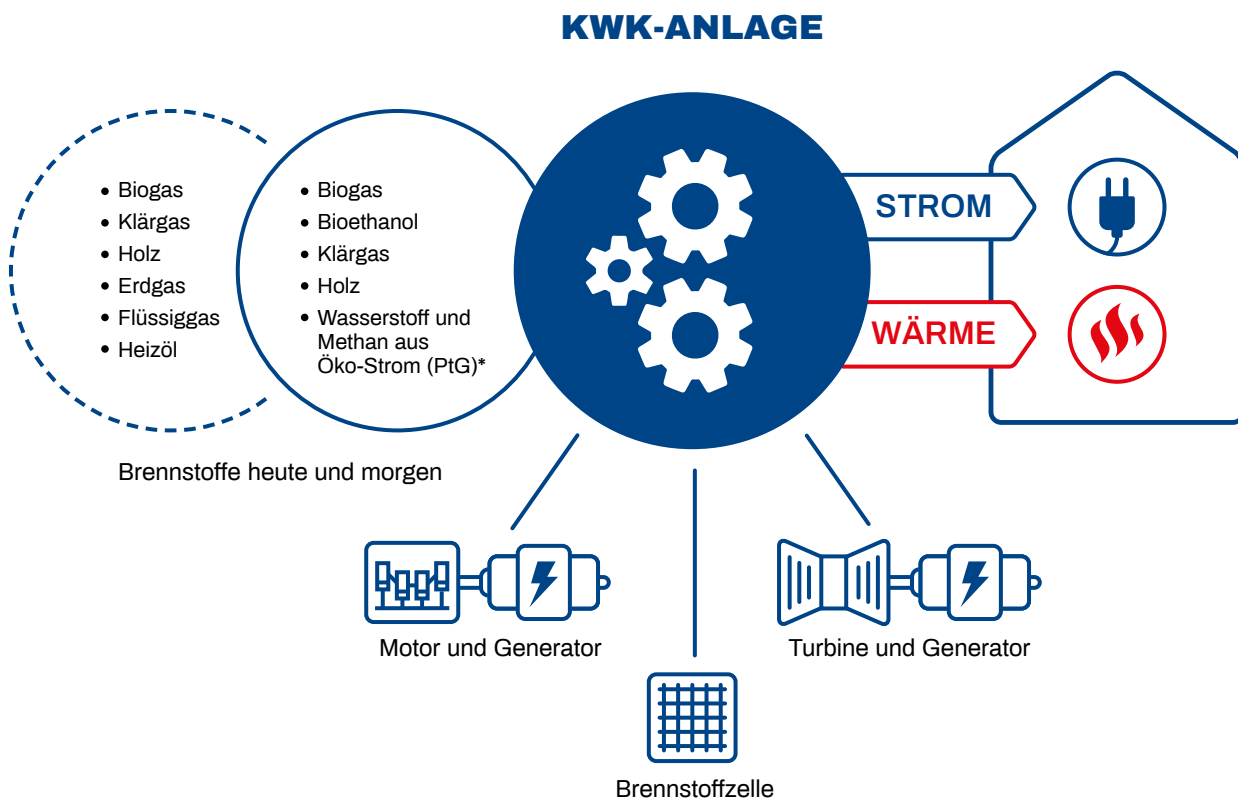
KWK-ANLAGE

• Biogas
• Klärgas
• Holz
• Erdgas
• Flüssiggas
• Heizöl

• Biogas
• Bioethanol
• Klärgas
• Holz
• Wasserstoff und Methan aus Öko-Strom (PtG)*

Brennstoffe heute und morgen

STROM

WÄRME

Motor und Generator

Turbine und Generator

Brennstoffzelle